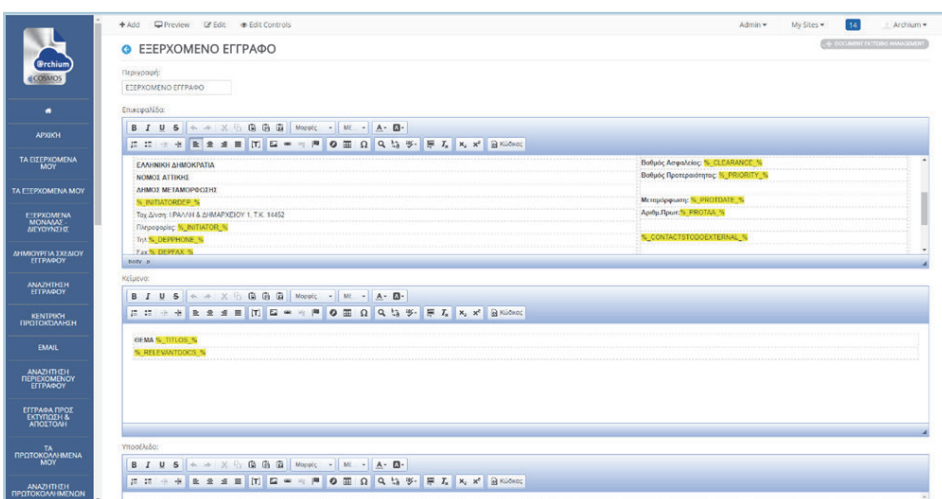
+ Add Preview Edit Edit Controls

Admin ▾ My Sites ▾ 14 Archium ▾

Archium COSMOS

ΑΡΧΙΚΗ

ΤΑ ΕΙΣΕΡΧΟΜΕΝΑ ΜΟΥ

ΤΑ ΕΞΕΡΧΟΜΕΝΑ ΜΟΥ

ΕΞΕΡΧΟΜΕΝΑ ΜΟΝΑΔΑΣ ΔΙΕΥΘΥΝΣΗΣ

ΔΗΜΙΟΥΡΓΙΑ ΣΧΕΔΙΟΥ ΕΓΓΡΑΦΟΥ

ΑΝΑΖΗΤΗΣΗ ΕΓΓΡΑΦΟΥ

ΚΕΝΤΡΙΚΗ ΠΡΩΤΟΚΟΛΛΗΣΗ

EMAIL

ΑΝΑΖΗΤΗΣΗ ΠΕΡΙΕΧΟΜΕΝΟΥ ΕΓΓΡΑΦΟΥ

ΕΓΓΡΑΦΑ ΠΡΟΣ ΕΚΤΥΠΩΣΗ & ΑΠΟΣΤΟΛΗ

ΤΑ ΠΡΩΤΟΚΟΛΛΗΜΕΝΑ ΜΟΥ

ΑΝΑΖΗΤΗΣΗ ΠΡΩΤΟΚΟΛΛΗΜΕΝΩΝ

ΕΞΕΡΧΟΜΕΝΟ ΕΓΓΡΑΦΟ

DOCUMENT PATTERNS MANAGEMENT

Περιγραφή:

ΕΞΕΡΧΟΜΕΝΟ ΕΓΓΡΑΦΟ

Επικεφαλίδα:

B I U S Μορφές Μέ A

Κώδικας

ΕΛΛΗΝΙΚΗ ΔΗΜΟΚΡΑΤΙΑ
ΝΟΜΟΣ ΑΤΤΙΚΗΣ
ΔΗΜΟΣ ΜΕΤΑΜΟΡΦΩΣΗΣ
%_INITIATORDEP_%
Ταχ.Δ/νση: ΠΡΑΛΛΗ & ΔΗΜΑΡΧΕΙΟΥ 1, Τ.Κ. 14452
Πληροφορίες: %_INITIATOR_%
Τηλ: %_DEPPHONE_%
Fax: %_DEPFAX_%

Βαθμός Ασφαλείας: %_CLEARANCE_%
Βαθμός Προτεραιότητας: %_PRIORITY_%

Μεταμόρφωση: %_PROTDATE_%
Αριθμ.Πρωτ: %_PROTAA_%

%_CONTACTSTODOEXTERNAL_%

body p

Κείμενο:

B I U S Μορφές Μέ A

Κώδικας

ΘΕΜΑ %_TITLOS_%
%_RELEVANTDOCS_%

Υποσέλιδο:

B I U S Μορφές Μέ A

Κώδικας